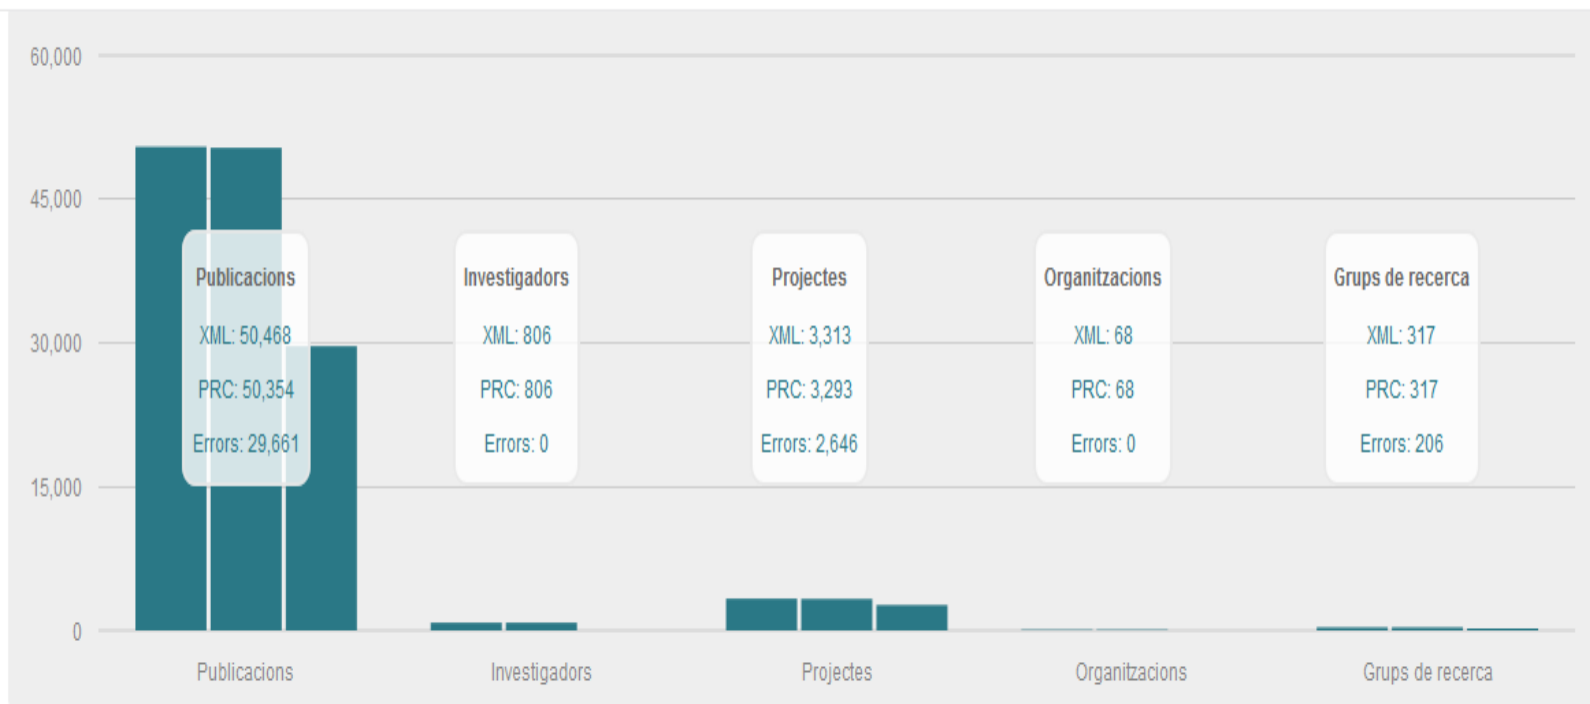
60,000

45,000

30,000

15,000

0

Publicacions
XML: 50,468
PRC: 50,354
Errors: 29,661

Investigadors
XML: 806
PRC: 806
Errors: 0

Projectes
XML: 3,313
PRC: 3,293
Errors: 2,646

Organitzacions
XML: 68
PRC: 68
Errors: 0

Grups de recerca
XML: 317
PRC: 317
Errors: 206

Publicacions Investigadors Projectes Organitzacions Grups de recerca